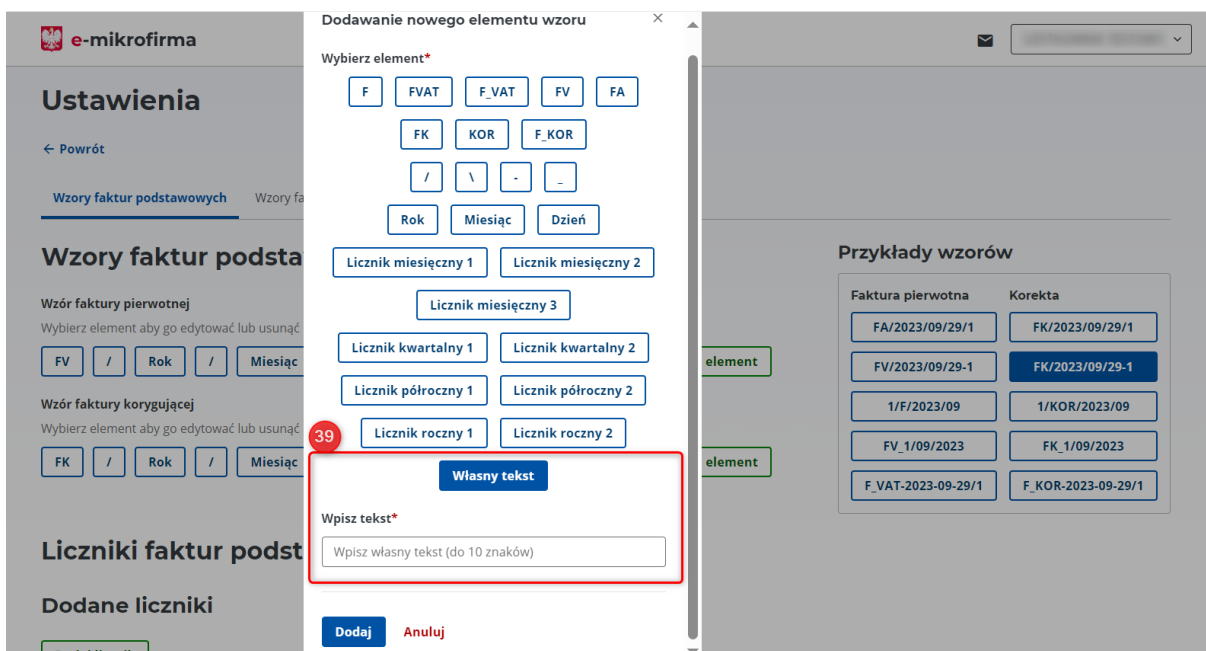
e-mikrofirma

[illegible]

Ustawienia

← Powrót

Wzory faktur podstawowych

Wzory fa

Wzory faktur podsta

Wzór faktury pierwotnej

Wybierz element aby go edytować lub usunąć

FV / Rok / Miesiąc

element

Wzór faktury korygującej

Wybierz element aby go edytować lub usunąć

FK / Rok / Miesiąc

element

Liczniki faktur podst

Dodane liczniki

Dodawanie nowego elementu wzoru

×

Wybierz element*

F FVAT F_VAT FV FA

FK KOR F_KOR

/ \ - _

Rok Miesiąc Dzień

Licznik miesięczny 1 Licznik miesięczny 2

Licznik miesięczny 3

Licznik kwartalny 1 Licznik kwartalny 2

Licznik półroczny 1 Licznik półroczny 2

Licznik roczny 1 Licznik roczny 2

39

Własny tekst

Wpisz tekst*

Wpisz własny tekst (do 10 znaków)

Dodaj Anuluj

Przykłady wzorów

| Faktura pierwotna | Korekta |
|---|---|
| FA/2023/09/29/1 | FK/2023/09/29/1 |
| FV/2023/09/29-1 | FK/2023/09/29-1 |
| 1/F/2023/09 | 1/KOR/2023/09 |
| FV_1/09/2023 | FK_1/09/2023 |
| F_VAT-2023-09-29/1 | F_KOR-2023-09-29/1 |